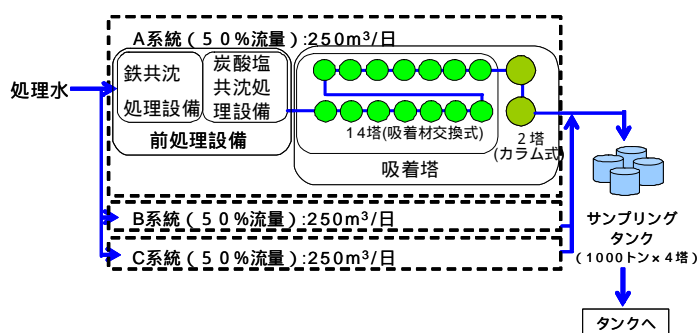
A系統（５０%流量）:250m³/日

処理水

鉄共沈処理設備

炭酸塩共沈処理設備

前処理設備

１４塔(吸着材交換式)

２塔(カラム式)

吸着塔

B系統（５０%流量）:250m³/日

C系統（５０%流量）:250m³/日

サンプリングタンク（１０００トン×４塔）

タンクへ